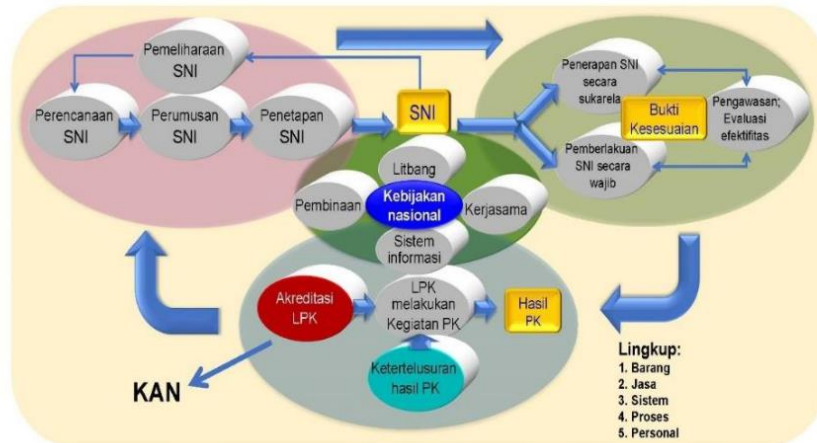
Pemeliharaan SNI

Perencanaan SNI

Perumusan SNI

Penetapan SNI

SNI

Penerapan SNI secara sukarela

Bukti Kesesuaian

Pengawasan; Evaluasi efektifitas

Pemberlakuan SNI secara wajib

Litbang

Pembinaan

Kebijakan nasional

Kerjasama

Sistem informasi

Akreditasi LPK

LPK melakukan Kegiatan PK

Hasil PK

Ketertelusuran hasil PK

KAN

Lingkup:
1. Barang
2. Jasa
3. Sistem
4. Proses
5. Personal